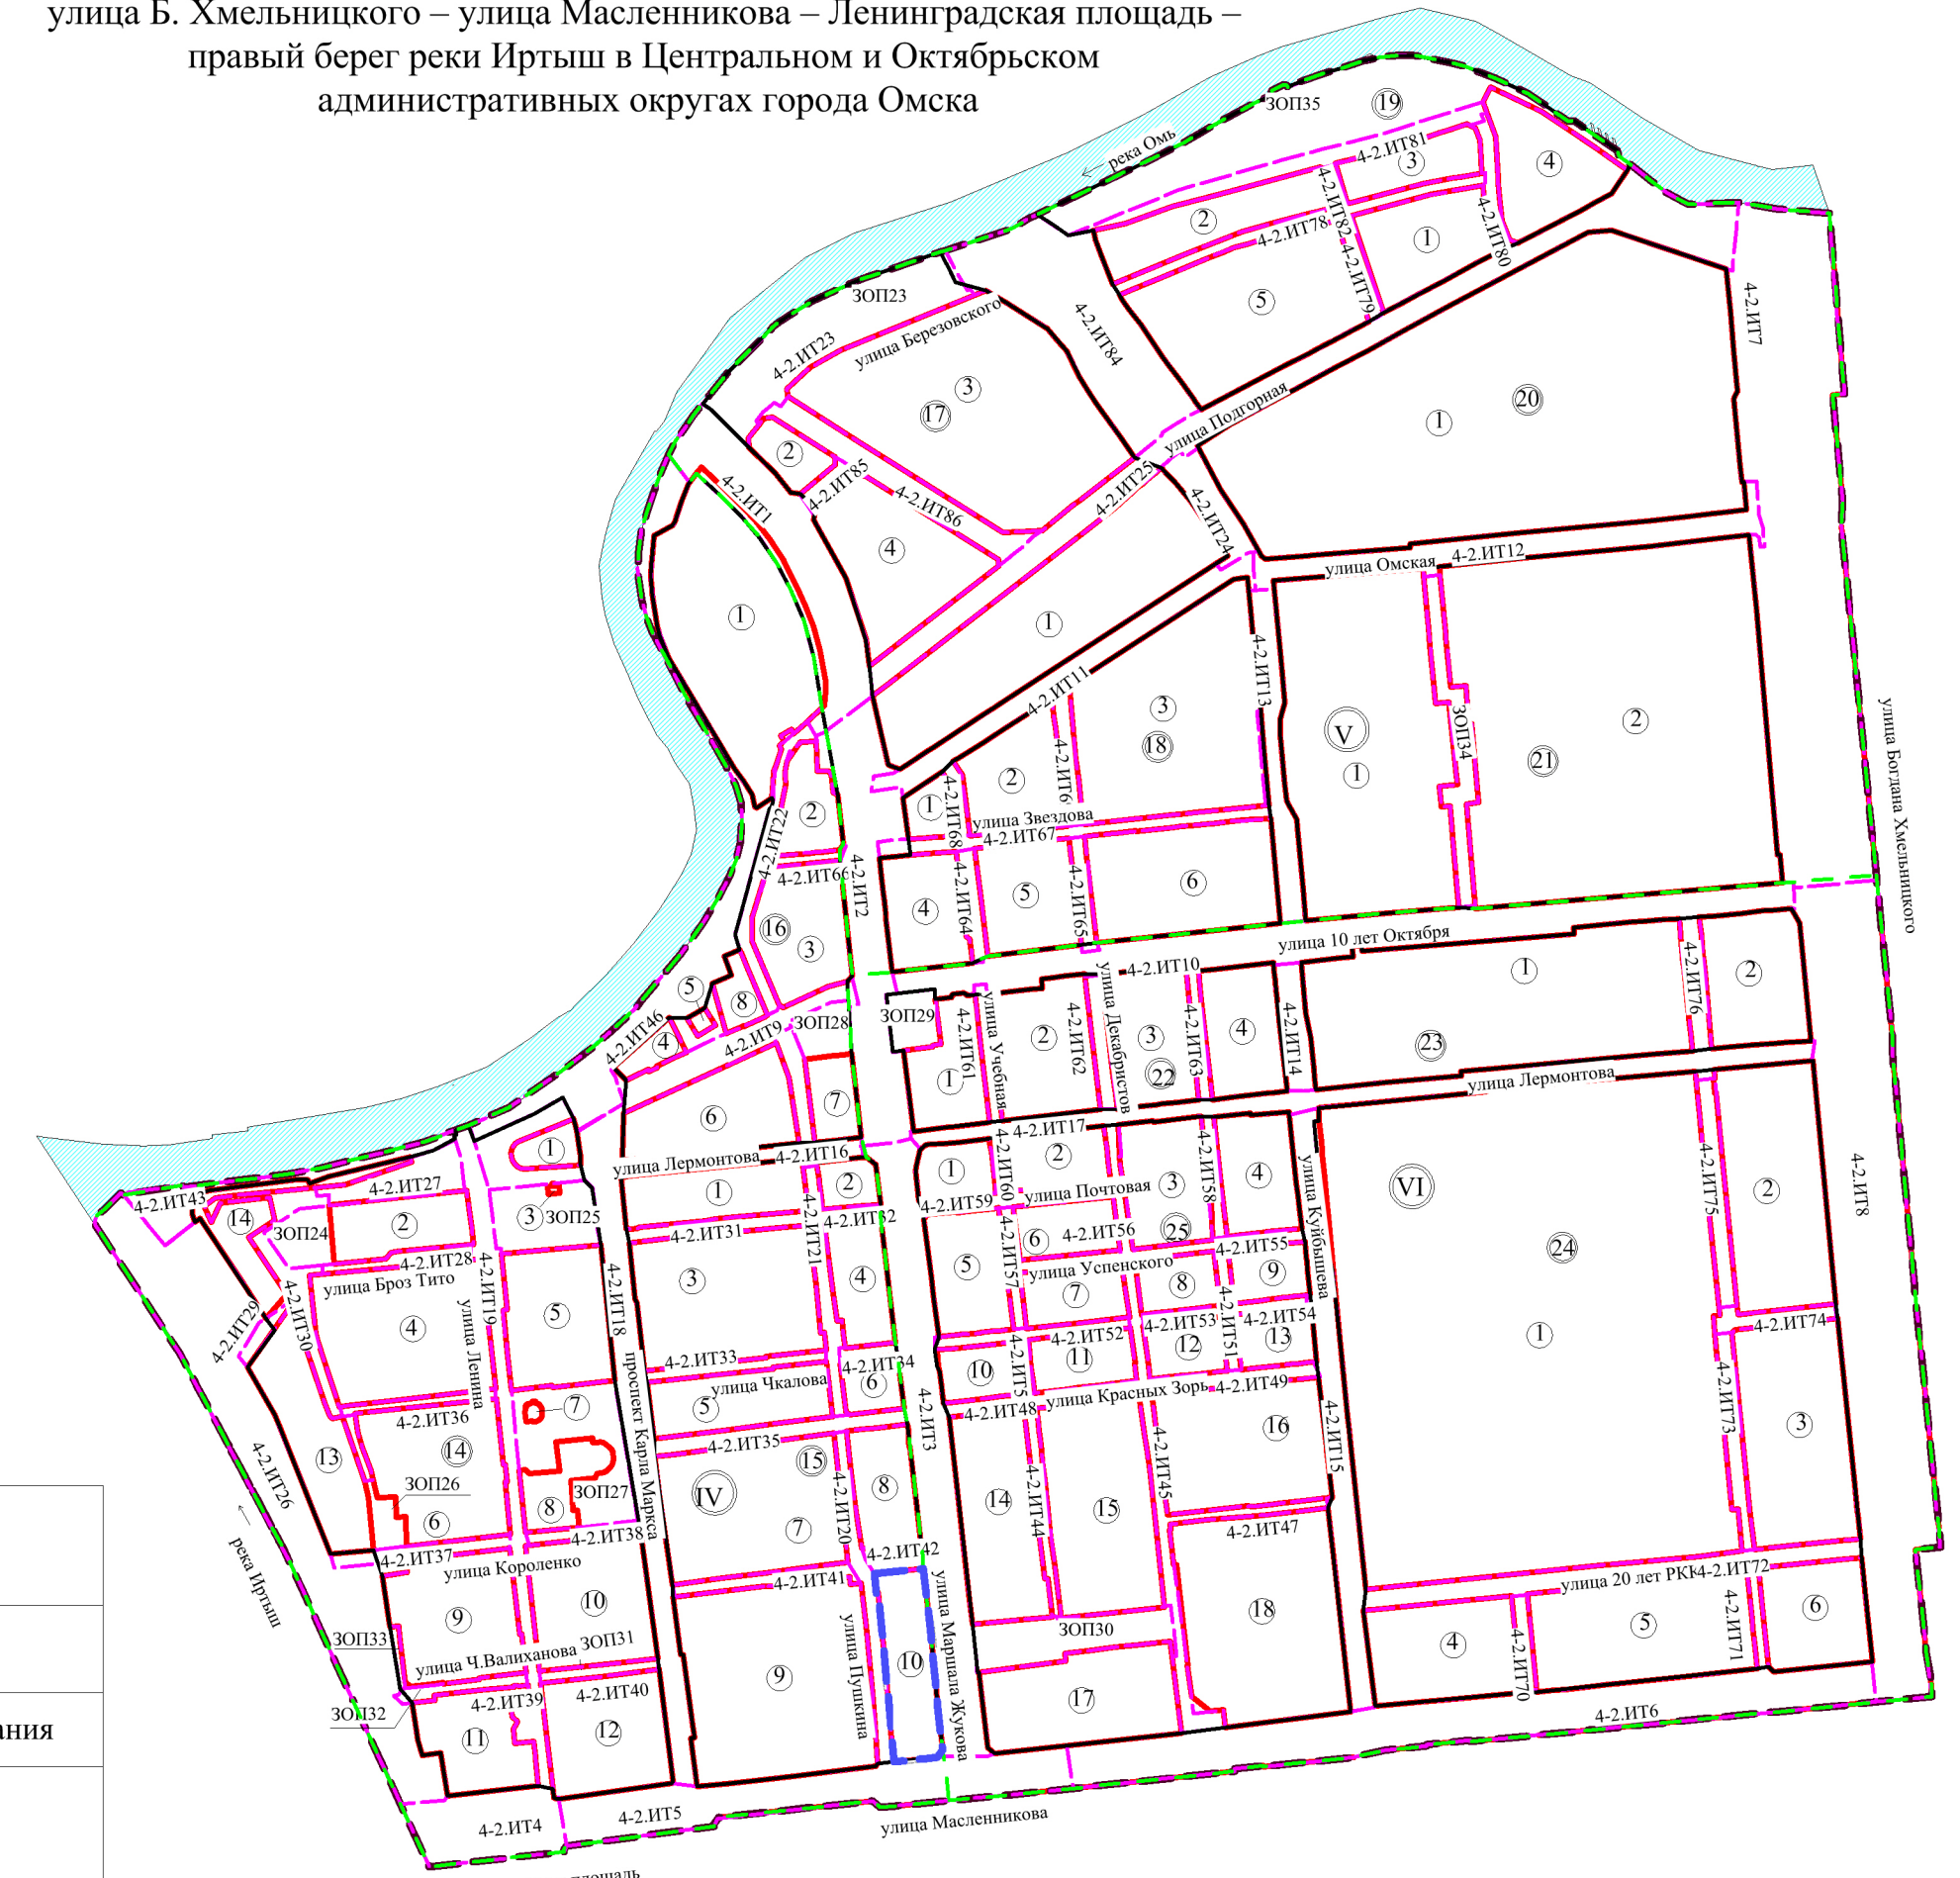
улица Б. Хмельницкого – улица Масленникова – Ленинградская площадь – правый берег реки Иртыш в Центральном и Октябрьском административных округах города Омска

ЗОП35
19
← река Омь
4-2.ИТ81
3
4
2
4-2.ИТ78
4-2.ИТ82
4-2.ИТ79
1
4-2.ИТ80
5
4-2.ИТ7
ЗОП23
4-2.ИТ84
улица Березовского
4-2.ИТ23
3
17
улица Подгорная
1
20
2
4-2.ИТ85
4-2.ИТ86
4-2.ИТ25
4-2.ИТ1
4-2.ИТ24
4
улица Омская
4-2.ИТ12
1
1
4-2.ИТ13
4-2.ИТ11
3
18
V
ЗОП34
2
21
1
2
4-2.ИТ6
1
4-2.ИТ68
улица Звездова
4-2.ИТ67
2
4-2.ИТ22
4-2.ИТ66
4-2.ИТ2
4
4-2.ИТ64
5
4-2.ИТ65
6
улица Богдана Хмельницкого
16
3
улица 10 лет Октября
улица Декабристов
4-2.ИТ10
1
4-2.ИТ76
2
5
8
ЗОП29
4-2.ИТ61
улица Учебная
2
4-2.ИТ62
3
22
4-2.ИТ63
4
4-2.ИТ14
23
4-2.ИТ46
4
4-2.ИТ9
ЗОП28
1
улица Лермонтова
7
6
4-2.ИТ17
1
улица Лермонтова
4-2.ИТ16
2
1
4-2.ИТ60
2
улица Почтовая
3
4-2.ИТ58
4
улица Куйбышева
VI
2
4-2.ИТ8
4-2.ИТ43
4-2.ИТ27
3
ЗОП25
14
ЗОП24
2
4-2.ИТ28
4-2.ИТ19
4-2.ИТ18
4-2.ИТ31
4-2.ИТ21
4-2.ИТ32
4-2.ИТ59
6
4-2.ИТ56
25
4-2.ИТ55
24
4-2.ИТ75
улица Броз Тито
улица Ленина
5
3
4
5
4-2.ИТ57
улица Успенского
8
9
4-2.ИТ29
4-2.ИТ30
4
проспект Карла Маркса
7
4-2.ИТ52
4-2.ИТ53
4-2.ИТ54
1
4-2.ИТ74
4-2.ИТ33
4-2.ИТ34
4-2.ИТ5
11
12
4-2.ИТ51
13
10
улица Чкалова
6
улица Красных Зорь
4-2.ИТ49
4-2.ИТ73
7
5
4-2.ИТ3
4-2.ИТ48
4-2.ИТ15
4-2.ИТ36
14
4-2.ИТ35
15
16
3
13
ЗОП26
ЗОП27
IV
8
4-2.ИТ44
4-2.ИТ45
4-2.ИТ26
6
8
7
4-2.ИТ20
14
15
4-2.ИТ47
4-2.ИТ38
4-2.ИТ42
река Иртыш
4-2.ИТ37
улица Короленко
4-2.ИТ41
улица Маршала Жукова
18
улица 20 лет РКК
4-2.ИТ72
9
10
улица Пушкина
ЗОП30
6
ЗОП33
ЗОП31
5
4
4-2.ИТ70
4-2.ИТ71
улица Ч.Валиханова
9
10
17
ЗОП32
4-2.ИТ39
4-2.ИТ40
4-2.ИТ6
11
12
ания
4-2.ИТ4
4-2.ИТ5
улица Масленникова
площадь